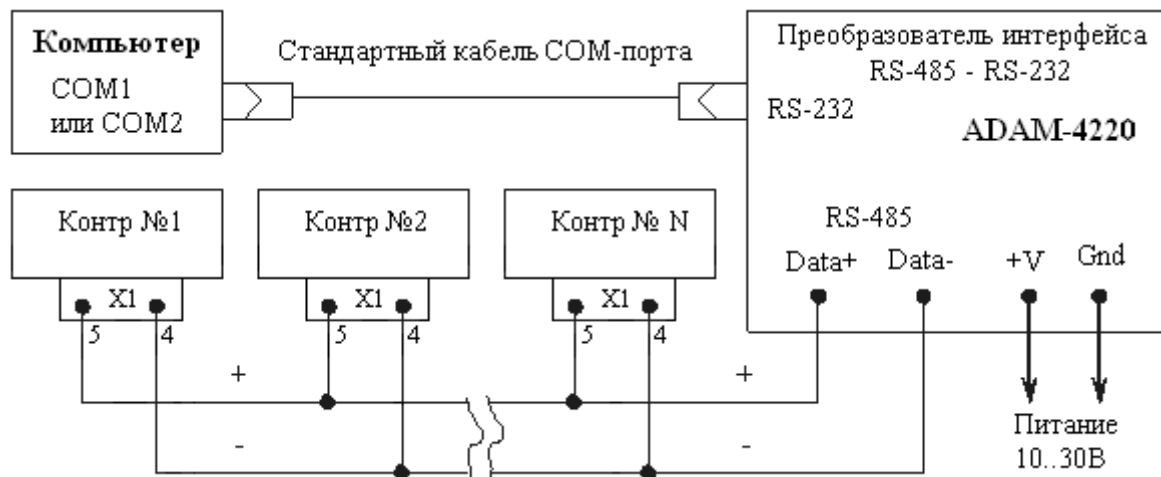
Компьютер
COM1
или COM2

Стандартный кабель COM-порта

Преобразователь интерфейса
RS-485 - RS-232
RS-232
ADAM-4220

RS-485
Data+ Data- +V Gnd

Контр №1
X1
5 4

Контр №2
X1
5 4

Контр № N
X1
5 4

+
+
-
-

Питание
10..30В